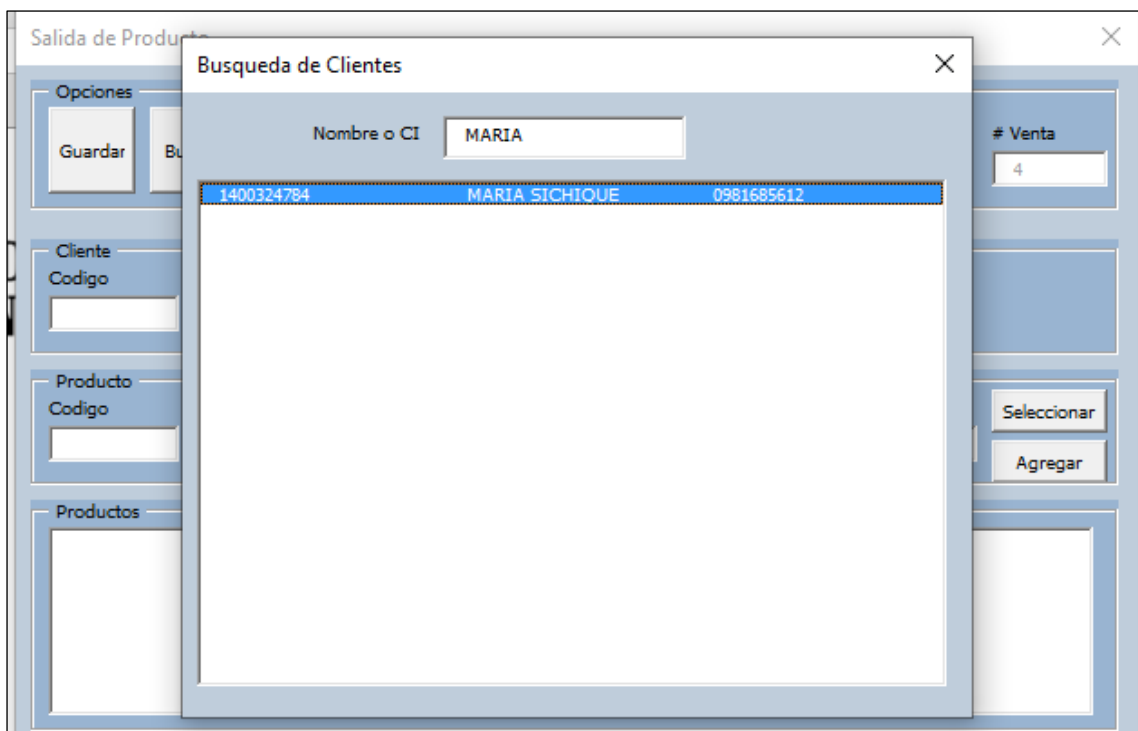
Salida de Produc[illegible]

×

Opciones

Guardar

Bu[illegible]

# Venta

4

Cliente

Codigo

Producto

Codigo

Seleccionar

Agregar

Productos

Busqueda de Clientes

×

Nombre o CI

MARIA

| 1400324784 | MARIA SICHIQUE | 0981685612 |
|---|---|---|